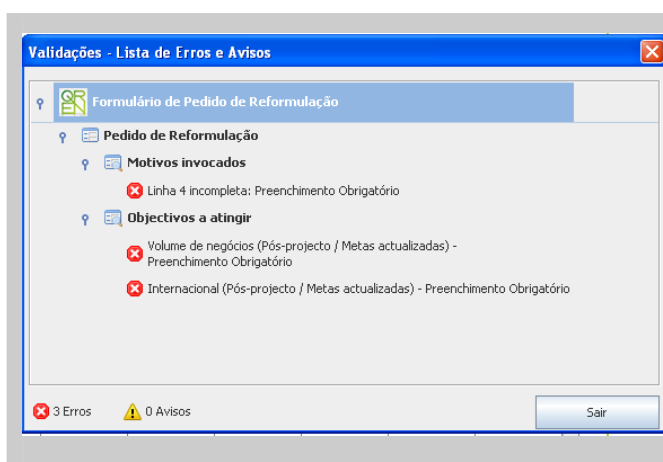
Validações - Lista de Erros e Avisos

QREN Formulário de Pedido de Reformulação

Pedido de Reformulação

Motivos invocados

Linha 4 incompleta: Preenchimento Obrigatório

Objectivos a atingir

Volume de negócios (Pós-projecto / Metas actualizadas) - Preenchimento Obrigatório

Internacional (Pós-projecto / Metas actualizadas) - Preenchimento Obrigatório

3 Erros

0 Avisos

Sair